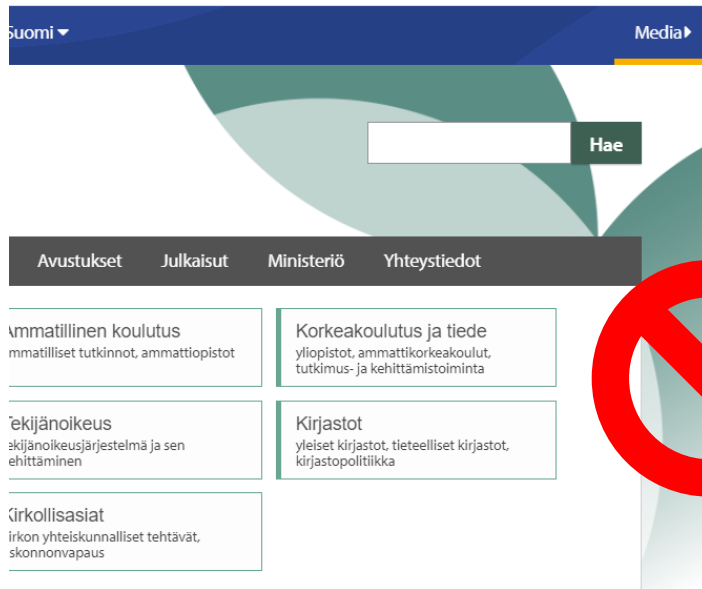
Suomi

Media

Hae

Avustukset Julkaisut Ministeriö Yhteystiedot

Ammatillinen koulutus
mmatilliset tutkinnot, ammattiopistot

Korkeakoulutus ja tiede
yliopistot, ammattikorkeakoulut, tutkimus- ja kehittämistoiminta

Tekijänoikeus
ekijänoikeusjärjestelmä ja sen ehittäminen

Kirjastot
yleiset kirjastot, tieteelliset kirjastot, kirjastopolitiikka

Kirkollisasiat
irkon yhteiskunnalliset tehtävät, skonnonvapaus